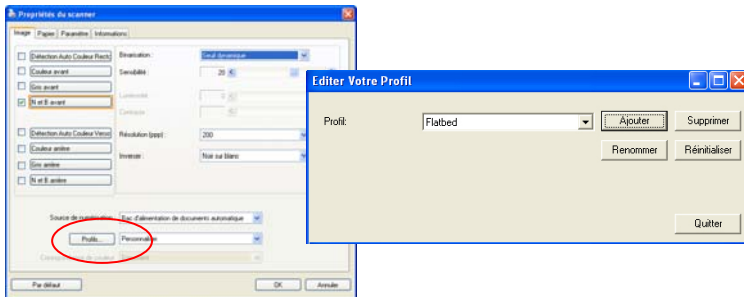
Propriétés du scanner

Image | Papier | Paramètre | Informations

Détection Auto Couleur Recto
Couleur avant
Gris avant
N et B avant

Détection Auto Couleur Verso
Couleur arrière
Gris arrière
N et B arrière

Binarisation: Seuil dynamique
Sensibilité: 20
Luminosité: 0
Contraste: 0
Résolution (ppp): 200
Inverser: Noir sur blanc

Source de numérisation: Bac d'alimentation de documents automatique
Profils... Personnalisé
Correspondance de couleur: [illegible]

Par défaut | OK | Annuler

Editer Votre Profil

Profil: Flatbed
Ajouter | Supprimer
Renommer | Réinitialiser
Quitter